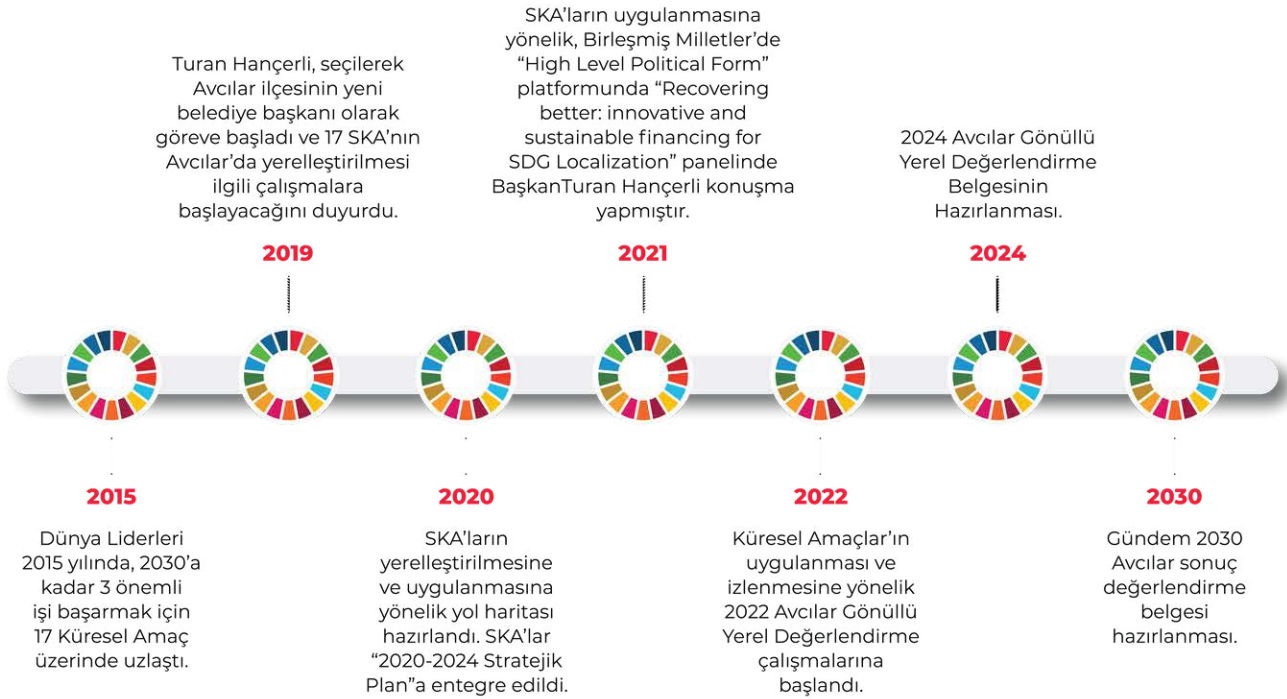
Turan Hançerli, seçilerek Avcılar ilçesinin yeni belediye başkanı olarak göreve başladı ve 17 SKA'nın Avcılar'da yerelleştirilmesi ilgili çalışmalara başlayacağını duyurdu.

2019

SKA'ların uygulanmasına yönelik, Birleşmiş Milletler'de "High Level Political Form" platformunda "Recovering better: innovative and sustainable financing for SDG Localization" panelinde BaşkanTuran Hançerli konuşma yapmıştır.

2021

2024 Avcılar Gönüllü Yerel Değerlendirme Belgesinin Hazırlanması.

2024

2015

Dünya Liderleri 2015 yılında, 2030'a kadar 3 önemli işi başarmak için 17 Küresel Amaç üzerinde uzlaştı.

2020

SKA'ların yerelleştirilmesine ve uygulanmasına yönelik yol haritası hazırlandı. SKA'lar "2020-2024 Stratejik Plan"a entegre edildi.

2022

Küresel Amaçlar'ın uygulanması ve izlenmesine yönelik 2022 Avcılar Gönüllü Yerel Değerlendirme çalışmalarına başlandı.

2030

Gündem 2030 Avcılar sonuç değerlendirme belgesi hazırlanması.